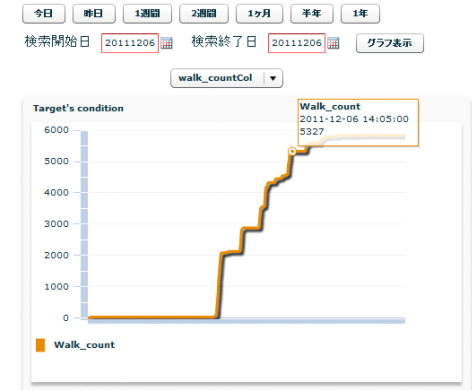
今日 昨日 1週間 2週間 1ヶ月 半年 1年

検索開始日 20111206 検索終了日 20111206 グラフ表示

walk_countCol

Target's condition

6000
5000
4000
3000
2000
1000
0

Walk_count
2011-12-06 14:05:00
5327

Walk_count